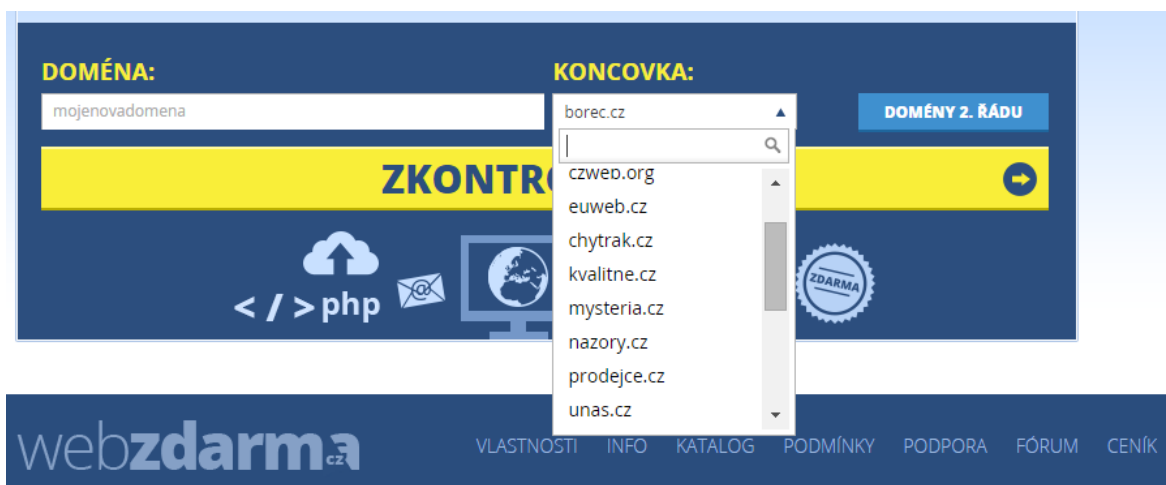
DOMÉNA:

mojenovadomena

KONCOVKA:

borec.cz

DOMÉNY 2. ŘÁDU

ZKONTR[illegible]

czweb.org
euweb.cz
chytrak.cz
kvalitne.cz
mysteria.cz
nazory.cz
prodejce.cz
unas.cz

< / > php

ZDARMA

webzdarma.cz

VLASTNOSTI INFO KATALOG PODMÍNKY PODPORA FÓRUM CENÍK